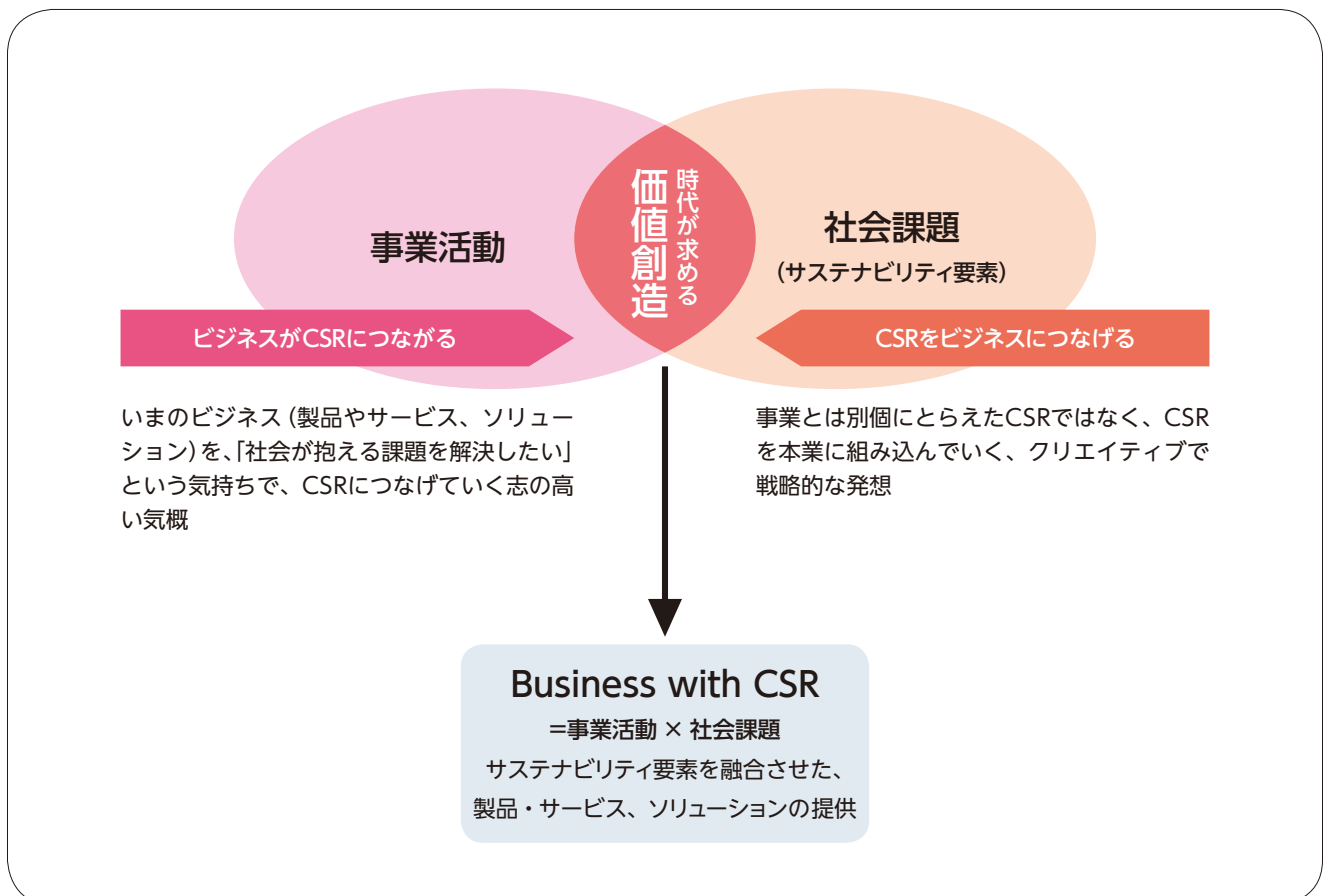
事業活動

時代が求める
価値創造

社会課題
（サステナビリティ要素）

ビジネスがCSRにつながる

CSRをビジネスにつなげる

いまのビジネス（製品やサービス、ソリューション）を、「社会が抱える課題を解決したい」という気持ちで、CSRにつなげていく志の高い気概

事業とは別個にとらえたCSRではなく、CSRを本業に組み込んでいく、クリエイティブで戦略的な発想

Business with CSR
=事業活動 × 社会課題
サステナビリティ要素を融合させた、
製品・サービス、ソリューションの提供